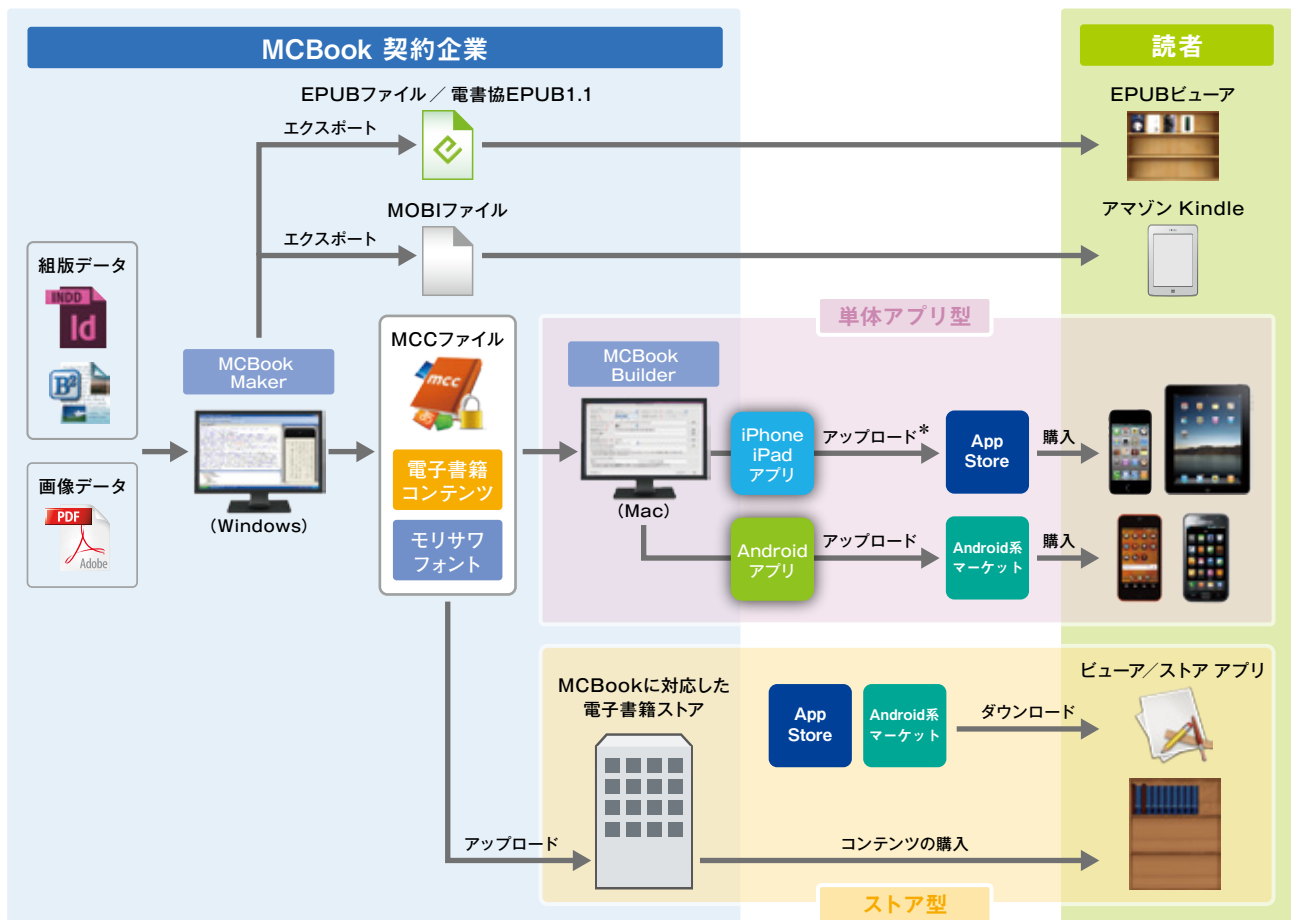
MCBook 契約企業

読者

EPUBファイル／電書協EPUB1.1

エクスポート

EPUBビューア

MOBIファイル

エクスポート

アマゾン Kindle

組版データ

INDD

Id

画像データ

PDF

Adobe

MCBook Maker

(Windows)

MCCファイル

mcc

電子書籍コンテンツ

モリサワフォント

単体アプリ型

MCBook Builder

(Mac)

iPhone iPad アプリ

アップロード*

App Store

購入

Android アプリ

アップロード

Android系 マーケット

購入

MCBookに対応した電子書籍ストア

App Store

Android系 マーケット

ダウンロード

ビューア／ストア アプリ

アップロード

コンテンツの購入

ストア型